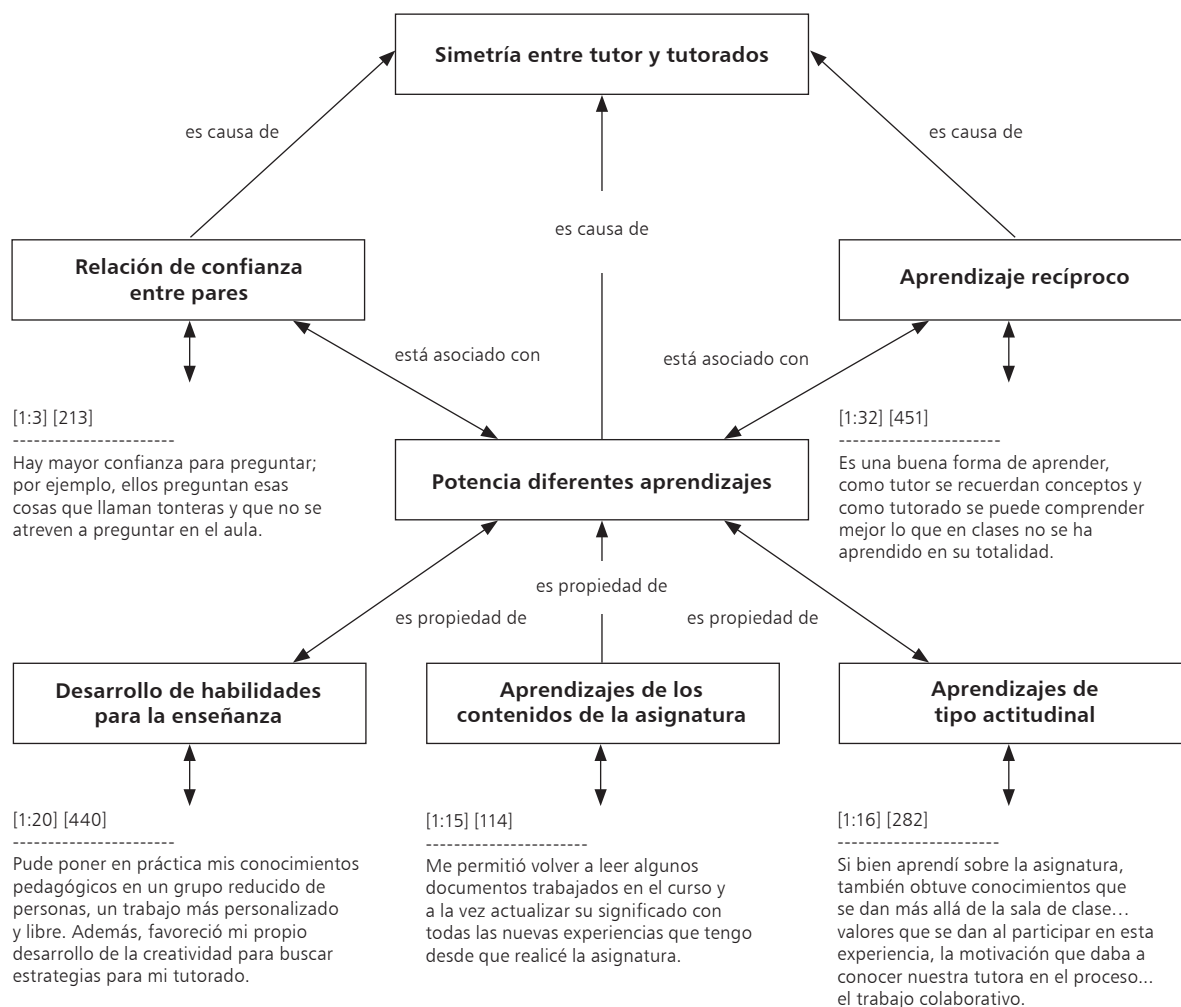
Simetría entre tutor y tutorados

es causa de

es causa de

es causa de

Relación de confianza entre pares

Aprendizaje recíproco

está asociado con

está asociado con

[1:3] [213]
----------------------
Hay mayor confianza para preguntar; por ejemplo, ellos preguntan esas cosas que llaman tonteras y que no se atreven a preguntar en el aula.

Potencia diferentes aprendizajes

[1:32] [451]
----------------------
Es una buena forma de aprender, como tutor se recuerdan conceptos y como tutorado se puede comprender mejor lo que en clases no se ha aprendido en su totalidad.

es propiedad de

es propiedad de

es propiedad de

Desarrollo de habilidades para la enseñanza

Aprendizajes de los contenidos de la asignatura

Aprendizajes de tipo actitudinal

[1:20] [440]
----------------------
Pude poner en práctica mis conocimientos pedagógicos en un grupo reducido de personas, un trabajo más personalizado y libre. Además, favoreció mi propio desarrollo de la creatividad para buscar estrategias para mi tutorado.

[1:15] [114]
----------------------
Me permitió volver a leer algunos documentos trabajados en el curso y a la vez actualizar su significado con todas las nuevas experiencias que tengo desde que realicé la asignatura.

[1:16] [282]
----------------------
Si bien aprendí sobre la asignatura, también obtuve conocimientos que se dan más allá de la sala de clase… valores que se dan al participar en esta experiencia, la motivación que daba a conocer nuestra tutora en el proceso... el trabajo colaborativo.